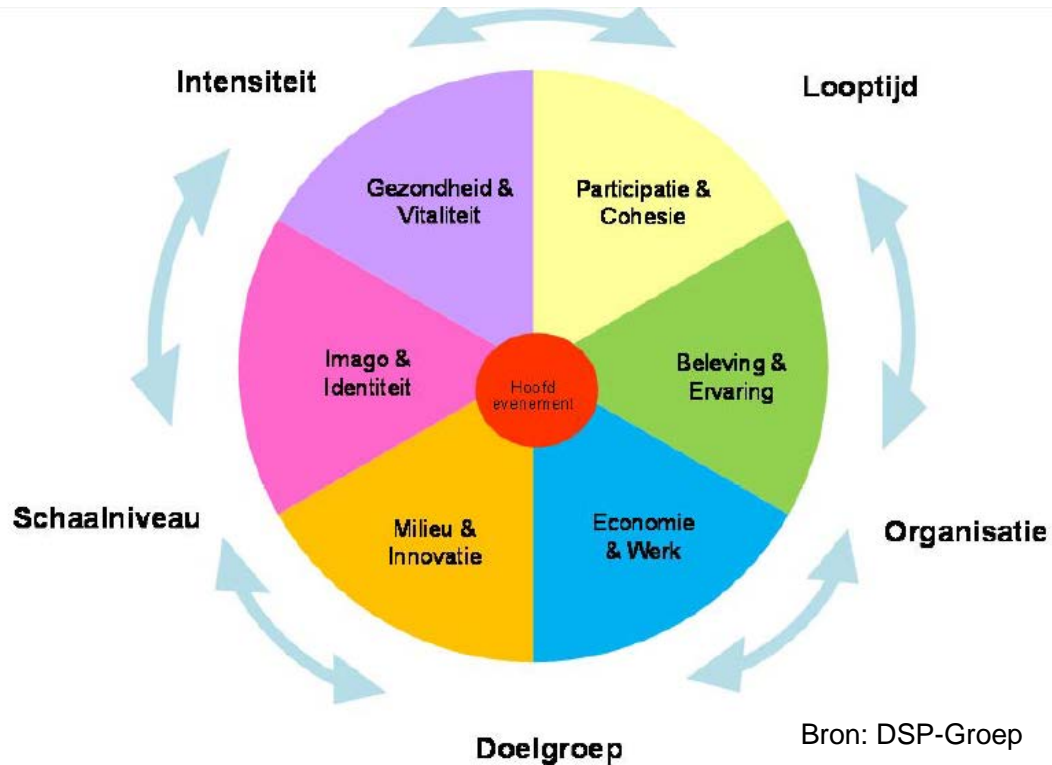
Intensiteit

Looptijd

Gezondheid & Vitaliteit

Participatie & Cohesie

Imago & Identiteit

Hoofd evenement

Beleving & Ervaring

Milieu & Innovatie

Economie & Werk

Schaalniveau

Organisatie

Doelgroep

Bron: DSP-Groep